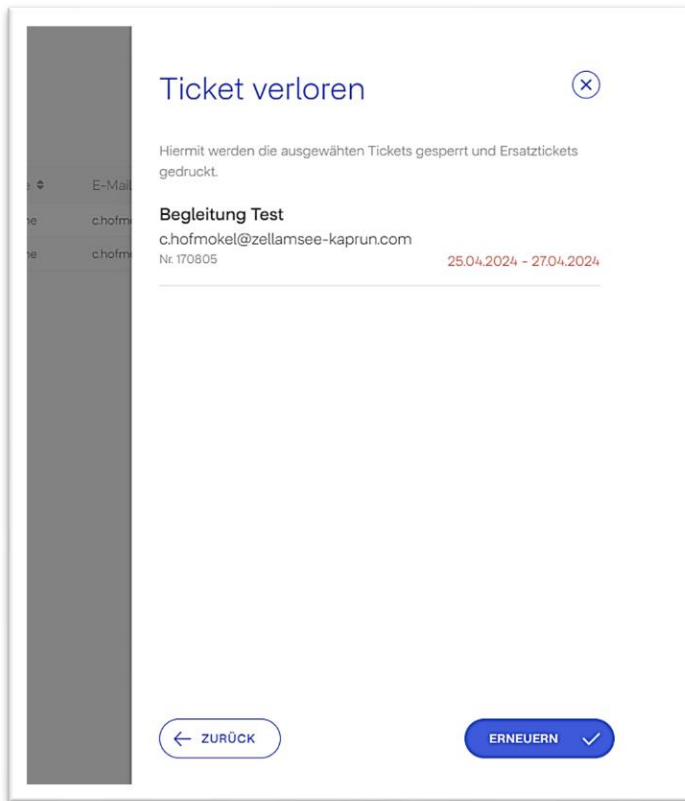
e ◆ E-Mail
ne c.hofm
ne c.hofm

Ticket verloren

Hiermit werden die ausgewählten Tickets gesperrt und Ersatztickets gedruckt.

Begleitung Test
c.hofmokel@zellamsee-kaprun.com
Nr. 170805
25.04.2024 - 27.04.2024

← ZURÜCK

ERNEUERN ✓